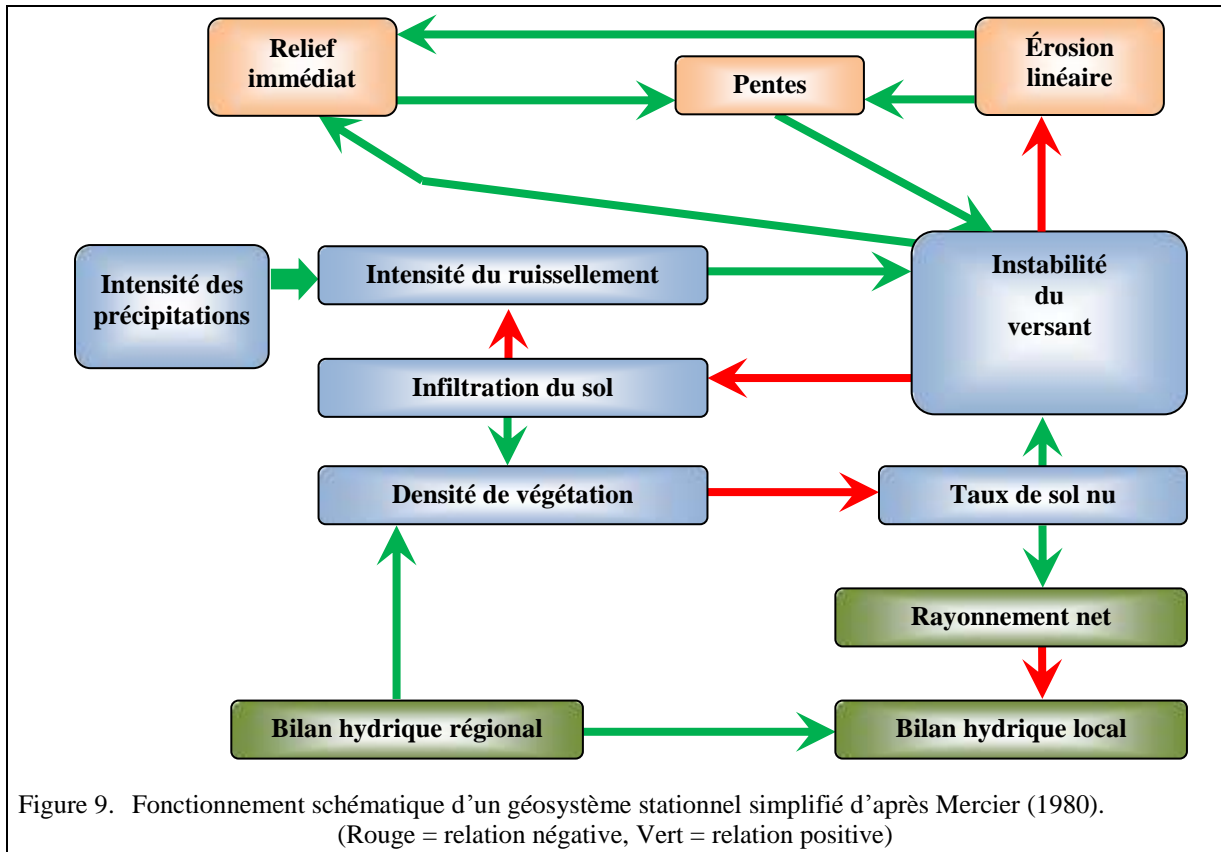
Relief immédiat

Pentes

Érosion linéaire

Intensité des précipitations

Intensité du ruissellement

Instabilité du versant

Infiltration du sol

Densité de végétation

Taux de sol nu

Rayonnement net

Bilan hydrique régional

Bilan hydrique local

Figure 9. Fonctionnement schématique d'un géosystème stationnel simplifié d'après Mercier (1980). (Rouge = relation négative, Vert = relation positive)